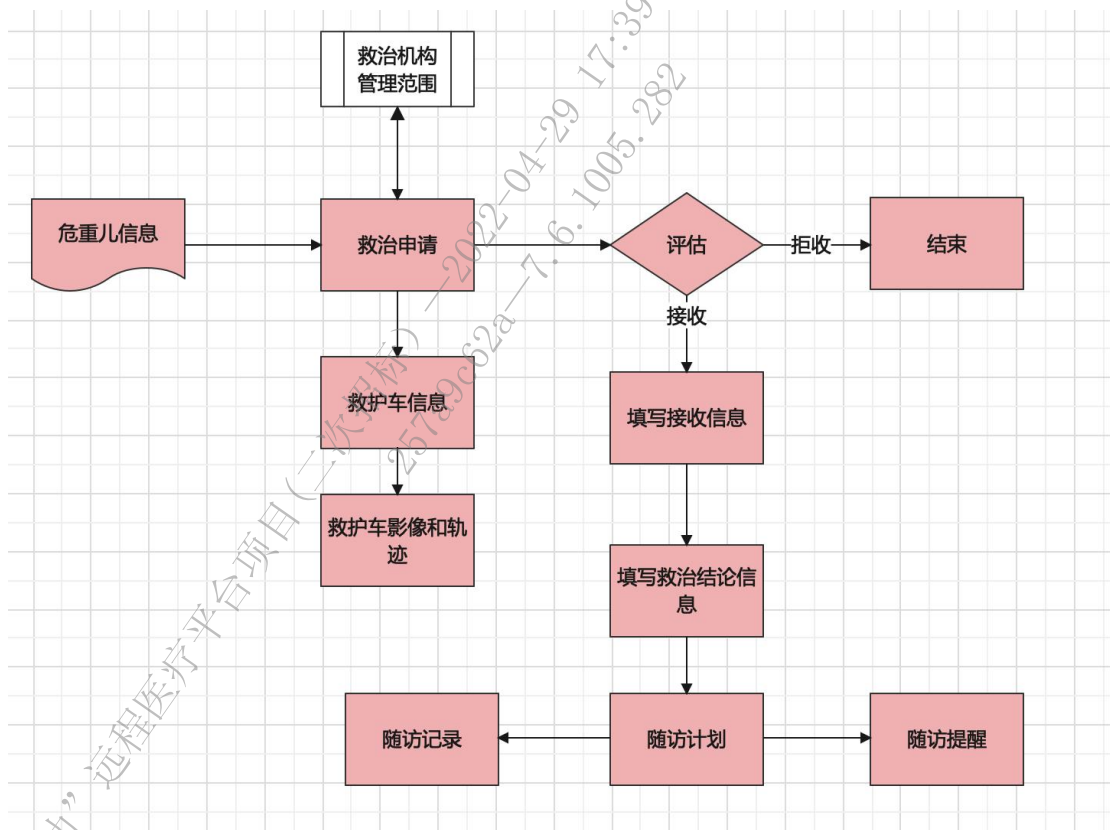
救治机构管理范围

危重儿信息

救治申请

评估

拒收

结束

接收

救护车信息

填写接收信息

救护车影像和轨迹

填写救治结论信息

随访记录

随访计划

随访提醒

中”远程医疗平台项目(二次招标)—2022-04-29 17:39
257a9c62a—7.6.1005.282